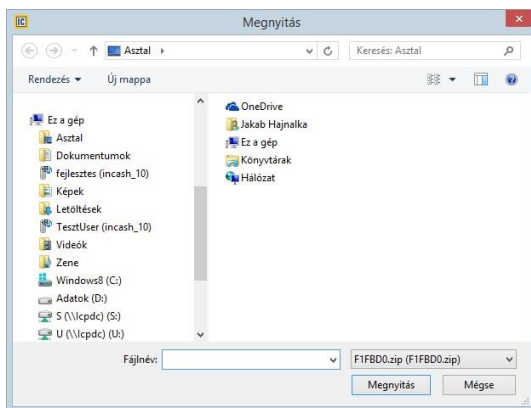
Megnyitás

Asztal ›

Keresés: Asztal

Rendezés ▾ Új mappa

Ez a gép
Asztal
Dokumentumok
fejlesztes (incash_10)
Képek
Letöltések
TesztUser (incash_10)
Videók
Zene
Windows8 (C:)
Adatok (D:)
S (\\lcpdc) (S:)
U (\\lcpdc) (U:)

OneDrive
Jakab Hajnalka
Ez a gép
Könyvtárak
Hálózat

Fájlnév:
F1FBD0.zip (F1FBD0.zip)
Megnyitás
Mégse